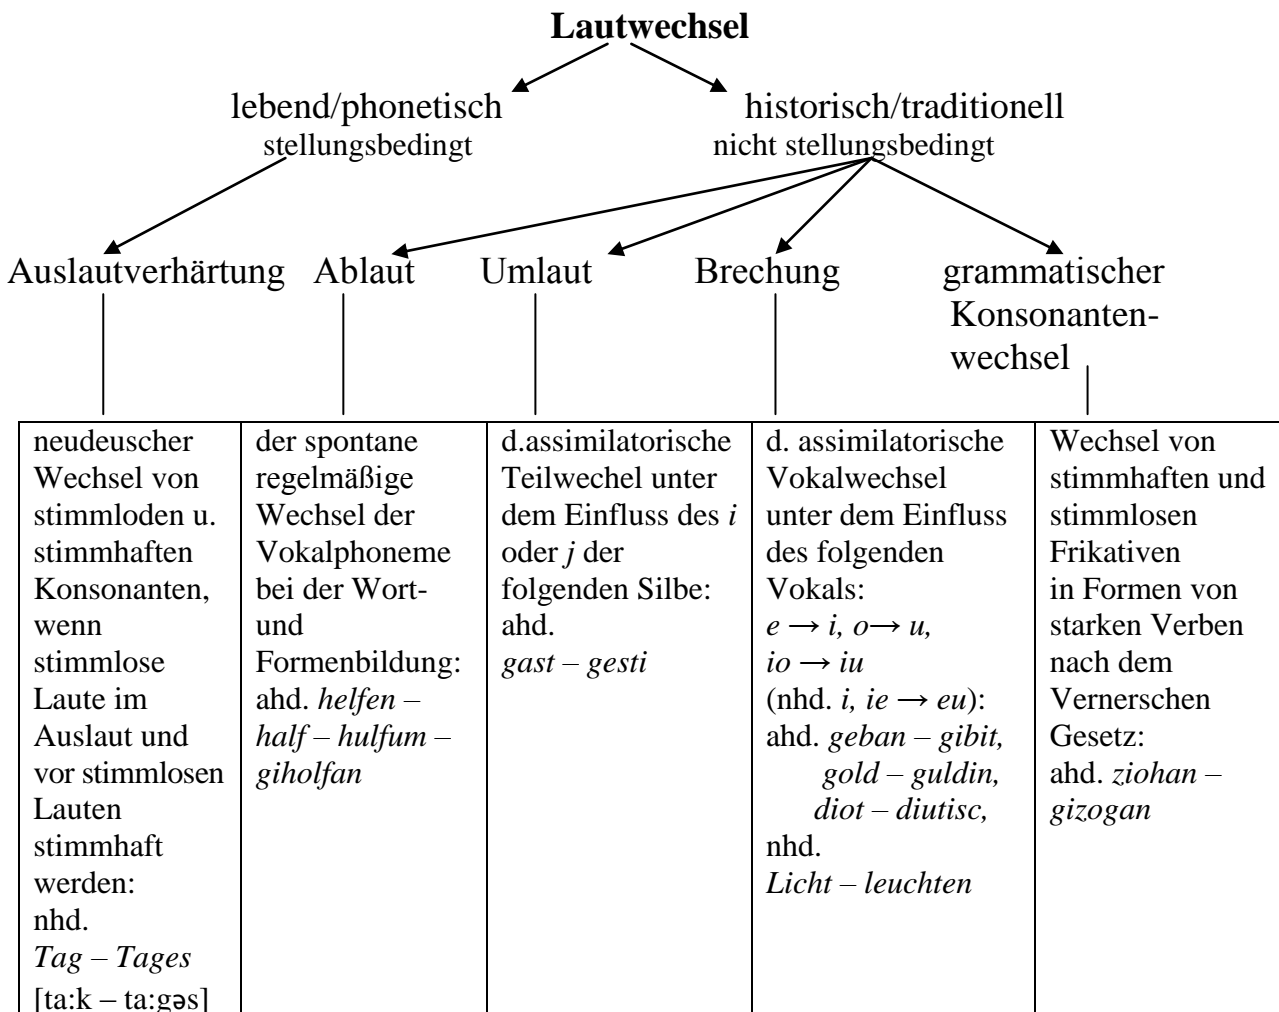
**Lautwechsel**

lebend/phonetisch
stellungsbedingt

historisch/traditionell
nicht stellungsbedingt

Auslautverhärtung Ablaut Umlaut Brechung grammatischer Konsonantenwechsel

| Auslautverhärtung | Ablaut | Umlaut | Brechung | grammatischer Konsonantenwechsel |
|---|---|---|---|---|
| neudeuscher Wechsel von stimmloden u. stimmhaften Konsonanten, wenn stimmlose Laute im Auslaut und vor stimmlosen Lauten stimmhaft werden: nhd. *Tag – Tages* [ta:k – ta:gəs] | der spontane regelmäßige Wechsel der Vokalphoneme bei der Wort- und Formenbildung: ahd. *helfen – half – hulfum – giholfan* | d.assimilatorische Teilwechel unter dem Einfluss des *i* oder *j* der folgenden Silbe: ahd. *gast – gesti* | d. assimilatorische Vokalwechsel unter dem Einfluss des folgenden Vokals: *e → i, o→ u, io → iu* (nhd. *i, ie → eu*): ahd. *geban – gibit, gold – guldin, diot – diutisc,* nhd. *Licht – leuchten* | Wechsel von stimmhaften und stimmlosen Frikativen in Formen von starken Verben nach dem Vernerschen Gesetz: ahd. *ziohan – gizogan* |